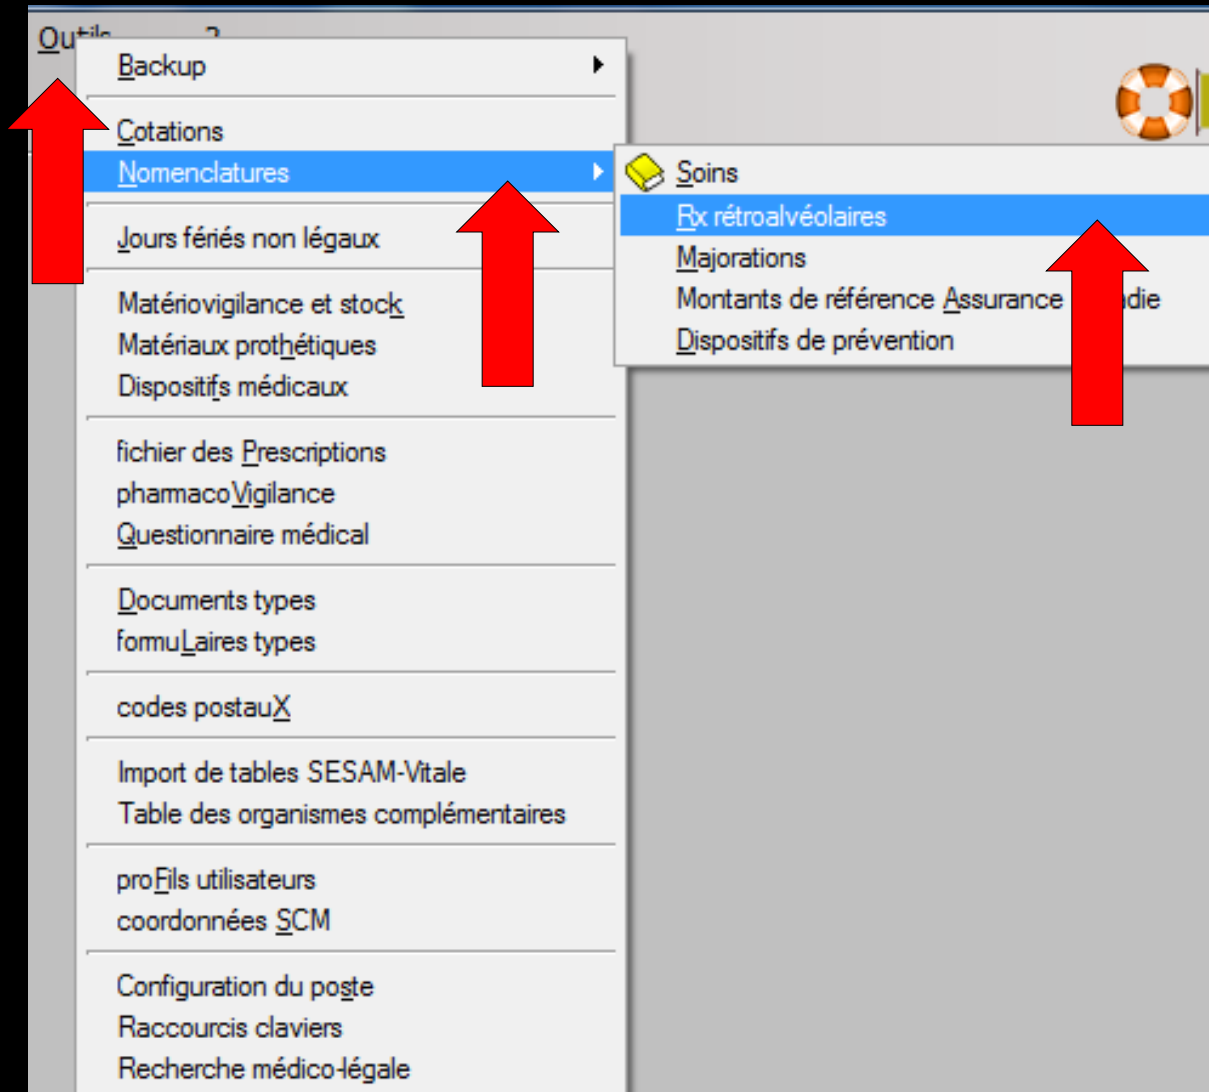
Outils ?

Backup

Cotations
Nomenclatures

Jours fériés non légaux

Matériovigilance et stock
Matériaux prothétiques
Dispositifs médicaux

fichier des Prescriptions
pharmacoVigilance
Questionnaire médical

Documents types
formuLaires types

codes postauX

Import de tables SESAM-Vitale
Table des organismes complémentaires

proFils utilisateurs
coordonnées SCM

Configuration du poste
Raccourcis claviers
Recherche médico-légale

Soins
Rx rétroalvéolaires
Majorations
Montants de référence Assurance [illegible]die
Dispositifs de prévention